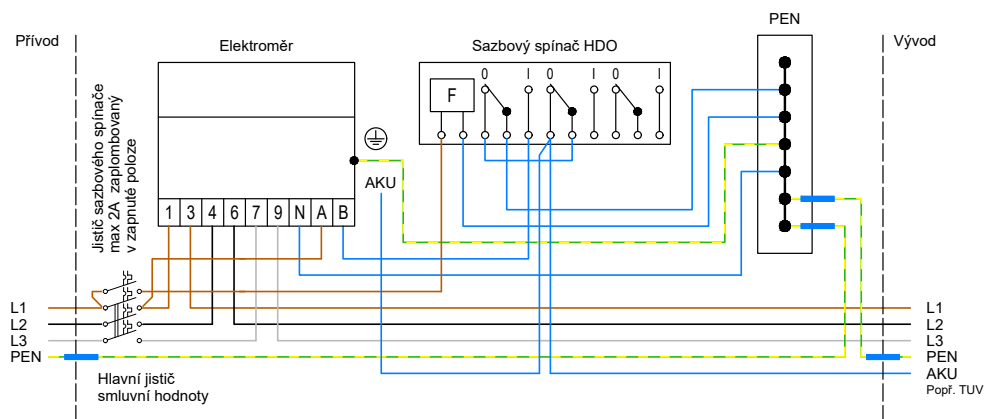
Přívod

Elektroměr

Sazbový spínač HDO

PEN

Vývod

Jistič sazbového spínače max 2A zaplombovaný v zapnuté poloze

F

0 I 0 I 0 I

AKU

1 3 4 6 7 9 N A B

L1
L2
L3
PEN

Hlavní jistič smluvní hodnoty

L1
L2
L3
PEN
AKU
Popř. TUV